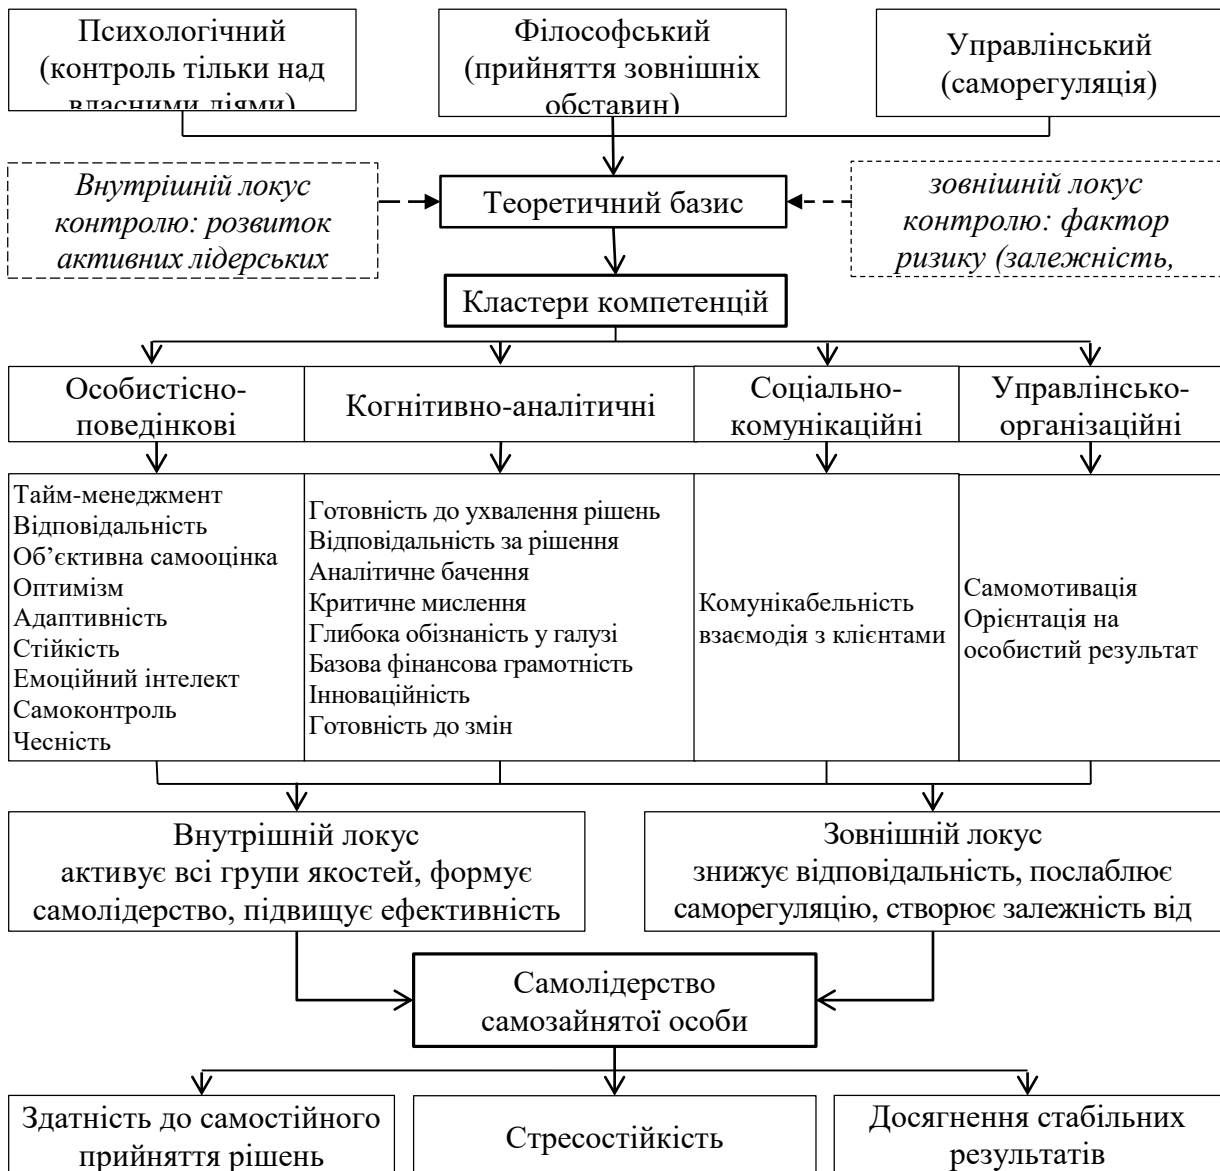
Психологічний (контроль тільки над власними діями)

Філософський (прийняття зовнішніх обставин)

Управлінський (саморегуляція)

Внутрішній локус контролю: розвиток активних лідерських

Теоретичний базис

зовнішній локус контролю: фактор ризику (залежність,

Кластери компетенцій

Особистісно-поведінкові

Когнітивно-аналітичні

Соціально-комунікаційні

Управлінсько-організаційні

Тайм-менеджмент
Відповідальність
Об'єктивна самооцінка
Оптимізм
Адаптивність
Стійкість
Емоційний інтелект
Самоконтроль
Чесність

Готовність до ухвалення рішень
Відповідальність за рішення
Аналітичне бачення
Критичне мислення
Глибока обізнаність у галузі
Базова фінансова грамотність
Інноваційність
Готовність до змін

Комунікабельність взаємодія з клієнтами

Самомотивація
Орієнтація на особистий результат

Внутрішній локус активує всі групи якостей, формує самолідерство, підвищує ефективність

Зовнішній локус знижує відповідальність, послаблює саморегуляцію, створює залежність від

Самолідерство самозайнятої особи

Здатність до самостійного прийняття рішень

Стресостійкість

Досягнення стабільних результатів